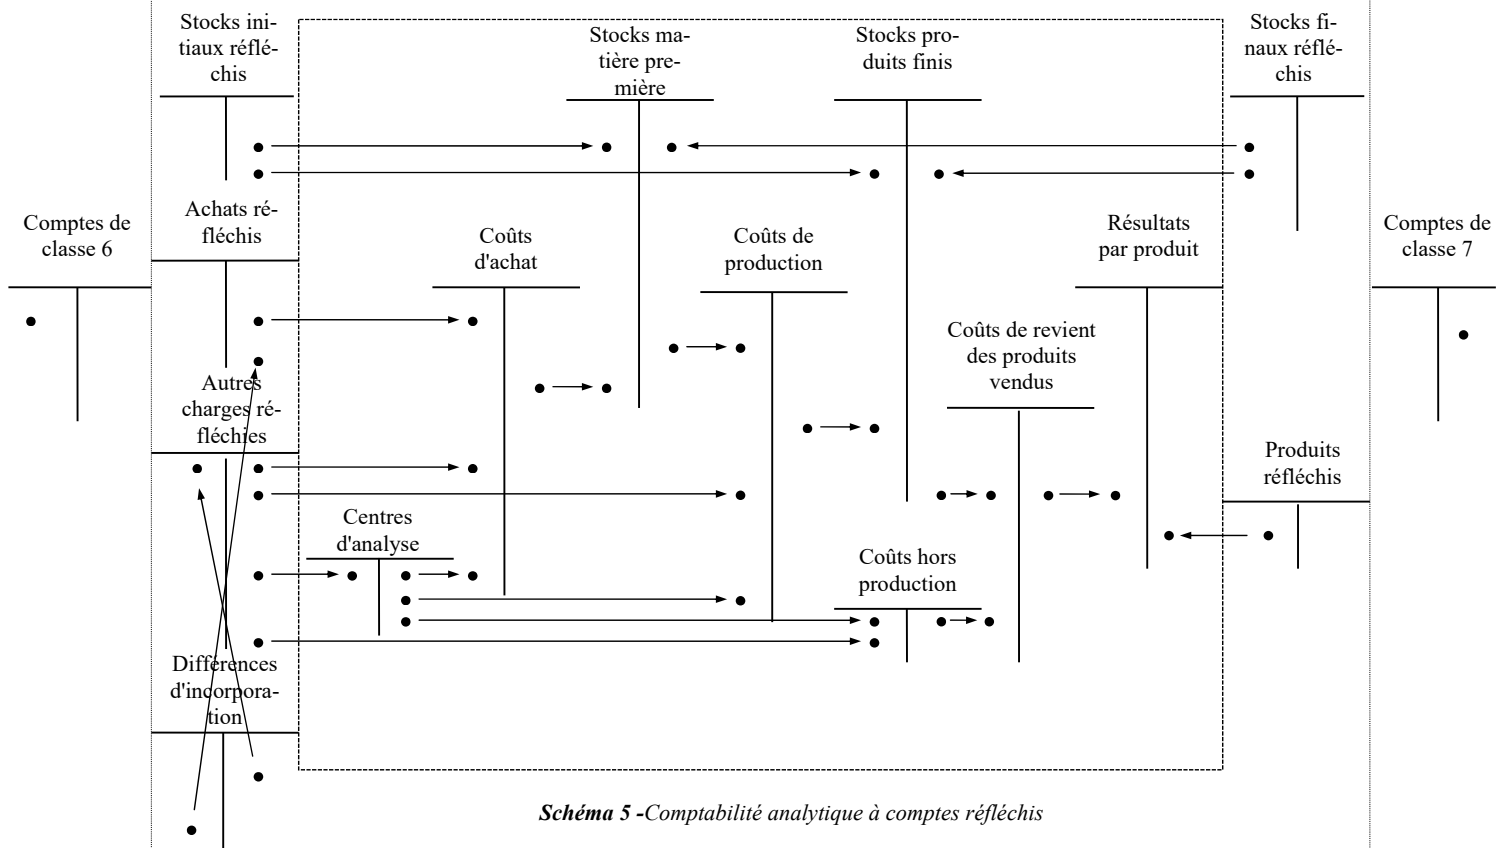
Stocks initiaux réfléchis

Stocks matière première

Stocks produits finis

Stocks finaux réfléchis

Comptes de classe 6

Achats réfléchis

Coûts d'achat

Coûts de production

Résultats par produit

Comptes de classe 7

Coûts de revient des produits vendus

Autres charges réfléchies

Produits réfléchis

Centres d'analyse

Coûts hors production

Différences d'incorporation

***Schéma 5 -****Comptabilité analytique à comptes réfléchis*